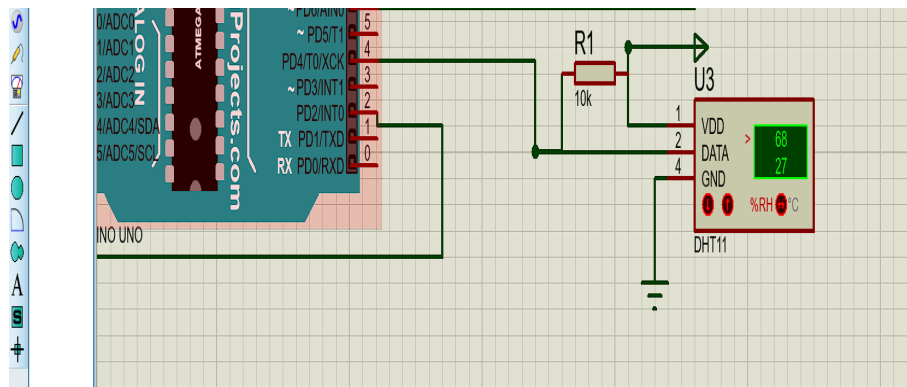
0/ADC0
1/ADC1
2/ADC2
3/ADC3
4/ADC4/SDA
5/ADC5/SCL
ALOGIN
ATMEGA
Projects.com
PD0/AIN0
~ PD5/T1
PD4/T0/XCK
~ PD3/INT1
PD2/INT0
TX PD1/TXD
RX PD0/RXD
5
4
3
2
1
0
INO UNO
R1
10k
U3
1
2
4
VDD
DATA
GND
68
27
%RH
°C
DHT11
A
S